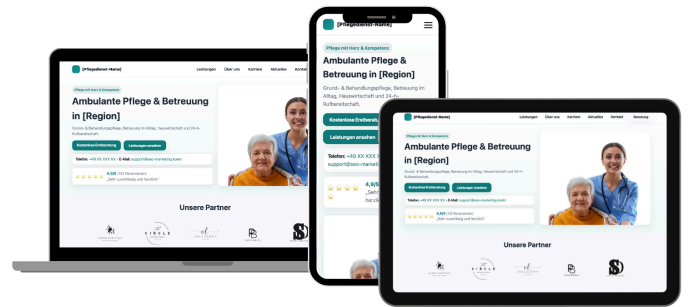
[Pflegedienst-Name]

Leistungen Über uns Karriere Aktuelles Kontakt

Pflege mit Herz & Kompetenz

Ambulante Pflege & Betreuung in [Region]

Grund- & Behandlungspflege, Betreuung im Alltag, Hauswirtschaft und 24-h-Rufbereitschaft.

Kostenlose Erstberatung

Leistungen ansehen

Telefon: +49 XX XXX XX · E-Mail: support@seo-marketing.koeln

4,9/5 (120 Bewertungen)

„Sehr zuverlässig und herzlich!"

Unsere Partner

[Pflegedienst-Name]

Pflege mit Herz & Kompetenz

Ambulante Pflege & Betreuung in [Region]

Grund- & Behandlungspflege, Betreuung im Alltag, Hauswirtschaft und 24-h-Rufbereitschaft.

Kostenlose Erstberat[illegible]

Leistungen ansehen

Telefon: +49 XX XXX X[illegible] support@seo-market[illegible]

4,9/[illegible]

„Seh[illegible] herzli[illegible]

[Pflegedienst-Name]

Leistungen Über uns Karriere Aktuelles Kontakt Beratung

Pflege mit Herz & Kompetenz

Ambulante Pflege & Betreuung in [Region]

Grund- & Behandlungspflege, Betreuung im Alltag, Hauswirtschaft und 24-h-Rufbereitschaft.

Kostenlose Erstberatung

Leistungen ansehen

Telefon: +49 XX XXX XX · E-Mail: support@seo-marketing.koeln

4,9/5 (120 Bewertungen)

„Sehr zuverlässig und herzlich!"

Unsere Partner

CIRCLE